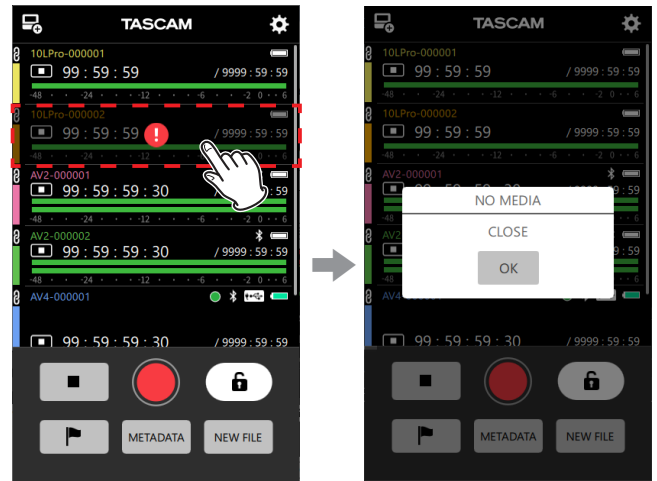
TASCAM

10LPro-000001
99 : 59 : 59 / 9999 : 59 : 59
-48 -24 -12 -6 -2 0 -6

10LPro-000002
99 : 59 : 59 / 9999 : 59 : 59
-48 -24 -12 -6 -2 0 -6

AV2-000001
99 : 59 : 59 : 30 59
-48 -24 -12 -6

AV2-000002
99 : 59 : 59 : 30 / 9999 : 59 : 59
-48 -24 -12 -6 -2 0 -6

AV4-000001

99 : 59 : 59 : 30 / 9999 : 59 : 59

METADATA NEW FILE

TASCAM

10LPro-000001
99 : 59 : 59 / 9999 : 59 : 59
-48 -24 -12 -6 -2 0 -6

10LPro-000002
99 : 59 : 59 / 9999 : 59 : 59
-48 -24 -12 -6 -2 0 -6

AV2-000001

NO MEDIA
CLOSE
OK

AV2
AV4

99 : 59 : 59 : 30 / 9999 : 59 : 59

METADATA NEW FILE